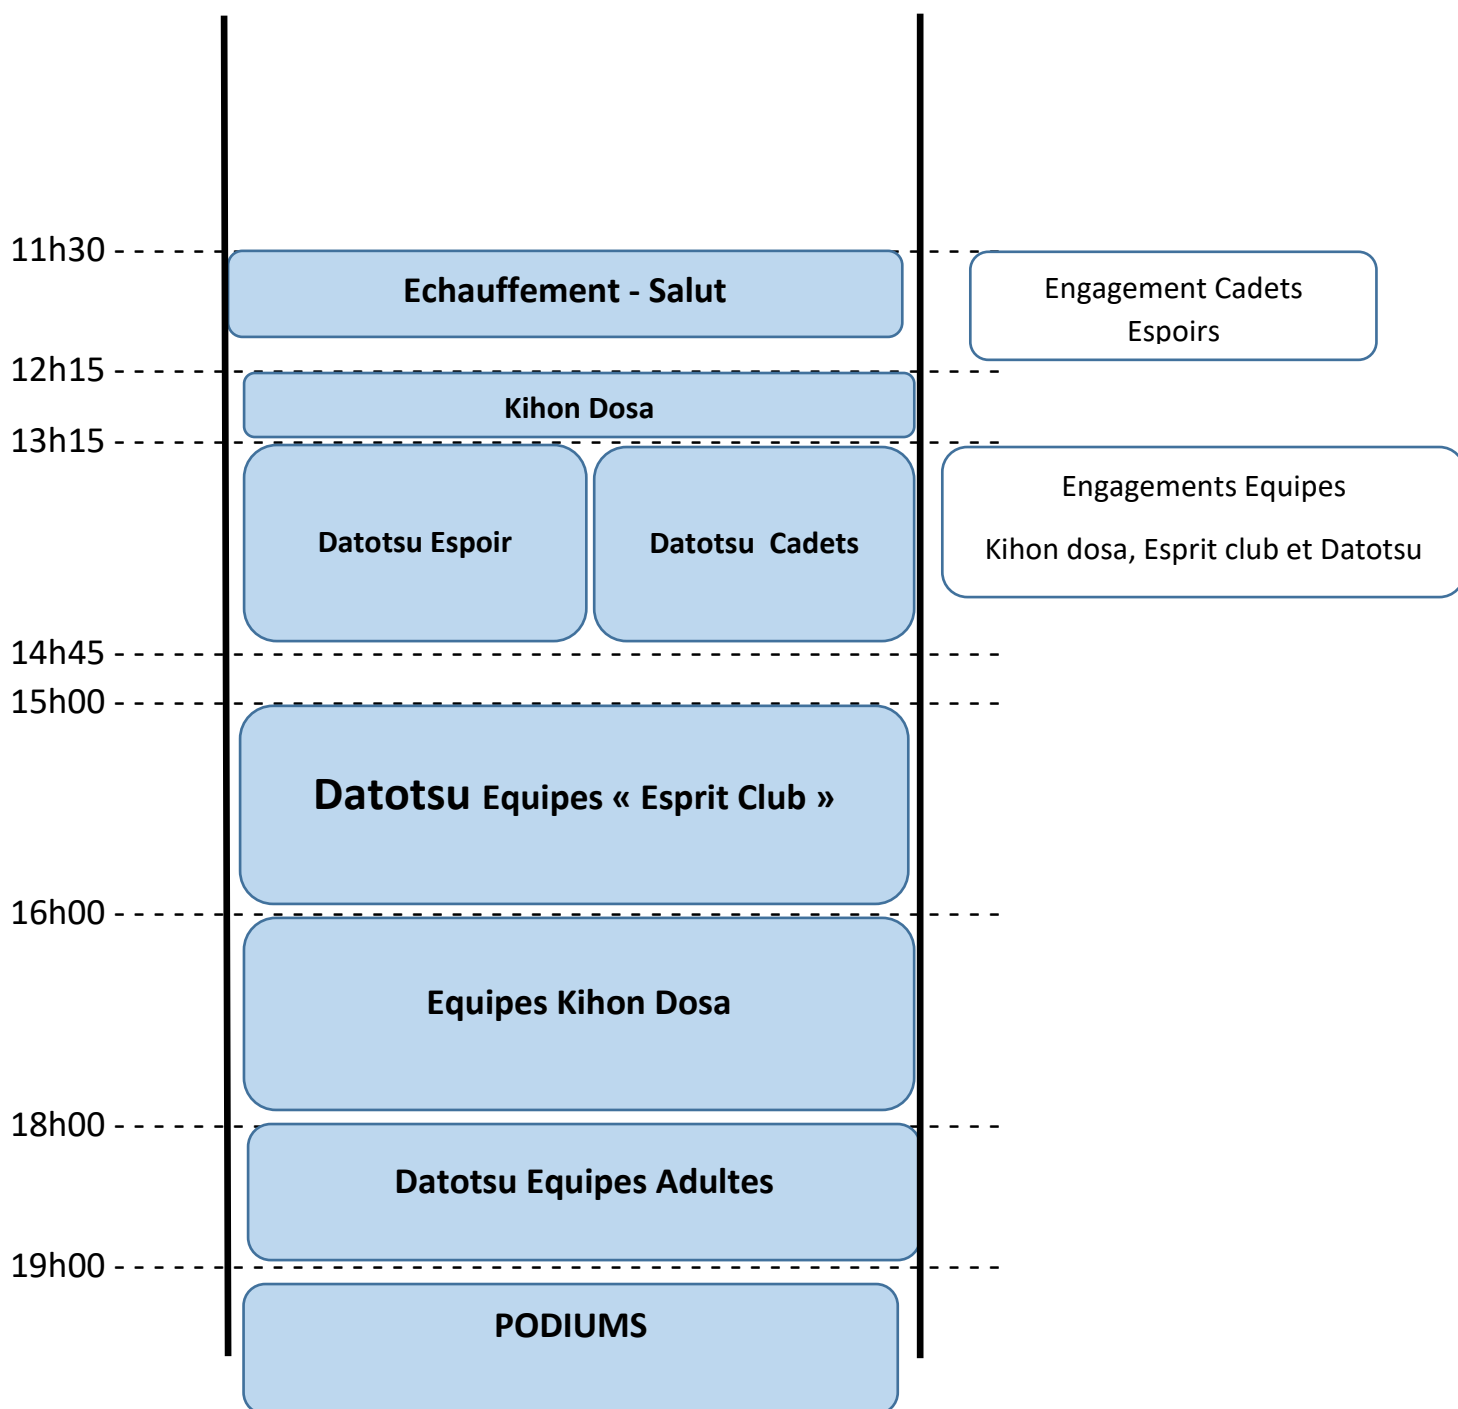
11h30

Echauffement - Salut

Engagement Cadets Espoirs

12h15

Kihon Dosa

13h15

Datotsu Espoir

Datotsu Cadets

Engagements Equipes

Kihon dosa, Esprit club et Datotsu

14h45

15h00

Datotsu Equipes « Esprit Club »

16h00

Equipes Kihon Dosa

18h00

Datotsu Equipes Adultes

19h00

PODIUMS